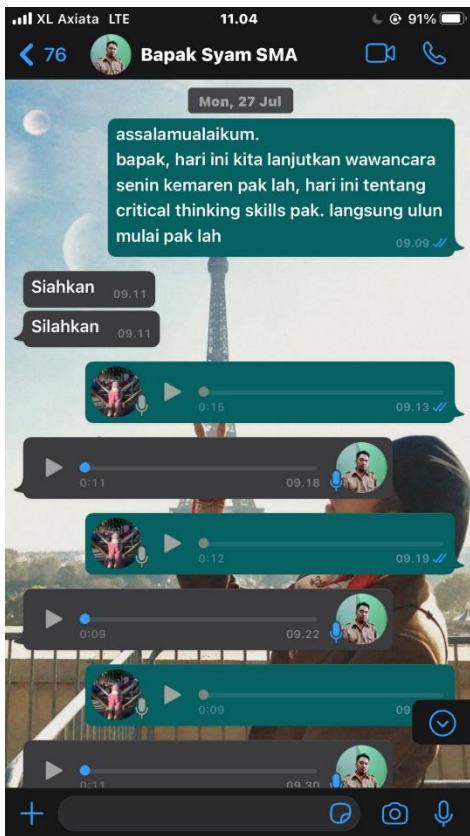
XL Axiata LTE 11.04 91%

76 Bapak Syam SMA

Mon, 27 Jul

assalamualaikum.
bapak, hari ini kita lanjutkan wawancara senin kemaren pak lah, hari ini tentang critical thinking skills pak. langsung ulun mulai pak lah 09.09

Siahkan 09.11

Silahkan 09.11

0:15 09.13

0:11 09.18

0:12 09.19

0:09 09.22

0:09 09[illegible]

0:11 09.30